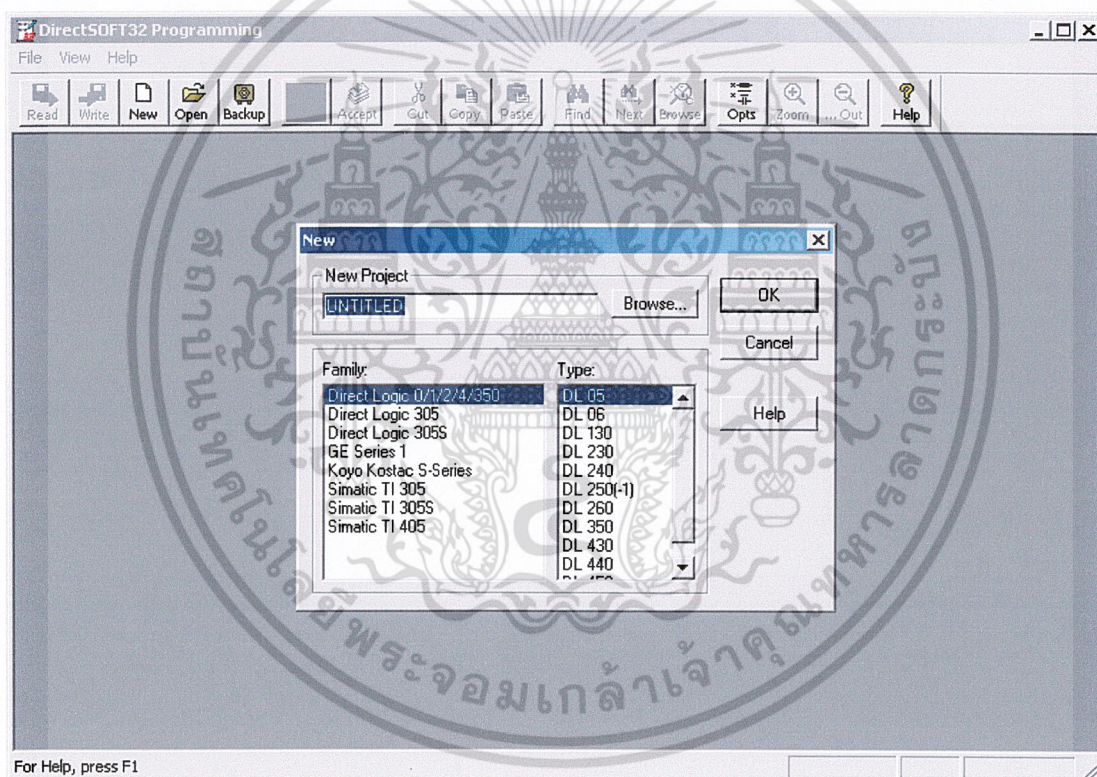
DirectSOFT32 Programming

File View Help

Read Write New Open Backup Accept Cut Copy Paste Find Next Browse Opts Zoom ...Out Help

New

New Project

UNTITLED

Browse...

OK

Cancel

Help

Family:

Direct Logic 0/1/2/4/350
Direct Logic 305
Direct Logic 305S
GE Series 1
Koyo Kostac S-Series
Simatic TI 305
Simatic TI 305S
Simatic TI 405

Type:

DL 05
DL 06
DL 130
DL 230
DL 240
DL 250(-1)
DL 260
DL 350
DL 430
DL 440
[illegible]

For Help, press F1

สถาบันเทคโนโลยีพระจอมเกล้าเจ้าคุณทหารลาดกระบัง